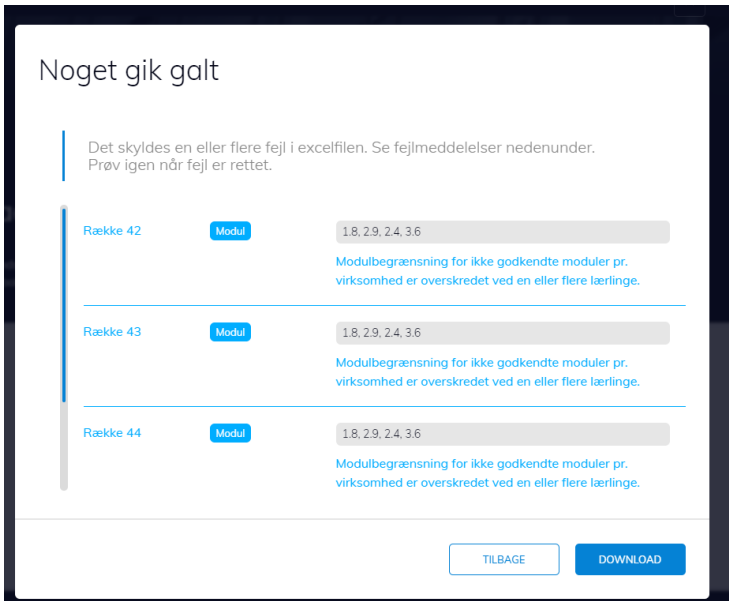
Noget gik galt

Det skyldes en eller flere fejl i excelfilen. Se fejlmeddelelser nedenunder. Prøv igen når fejl er rettet.

Række 42
Modul
1.8, 2.9, 2.4, 3.6
Modulbegrænsning for ikke godkendte moduler pr. virksomhed er overskredet ved en eller flere lærlinge.

Række 43
Modul
1.8, 2.9, 2.4, 3.6
Modulbegrænsning for ikke godkendte moduler pr. virksomhed er overskredet ved en eller flere lærlinge.

Række 44
Modul
1.8, 2.9, 2.4, 3.6
Modulbegrænsning for ikke godkendte moduler pr. virksomhed er overskredet ved en eller flere lærlinge.

TILBAGE
DOWNLOAD